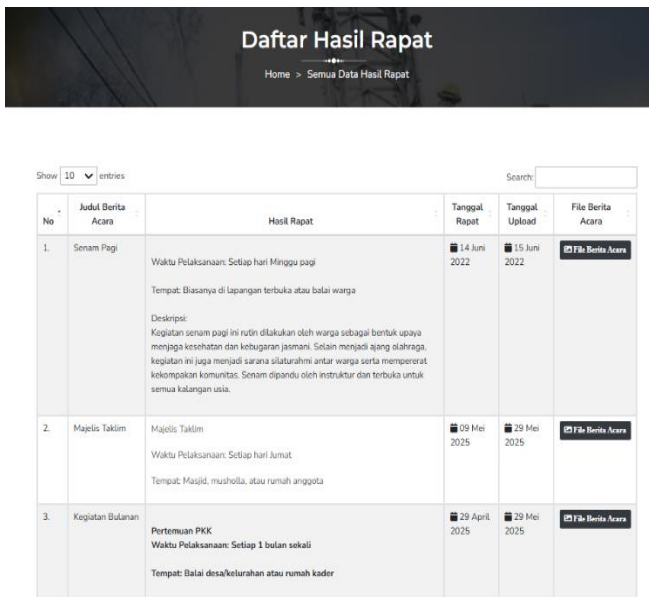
Daftar Hasil Rapat

Home > Semua Data Hasil Rapat

Show 10 entries

Search:

| No | Judul Berita Acara | Hasil Rapat | Tanggal Rapat | Tanggal Upload | File Berita Acara |
|---|---|---|---|---|---|
| 1. | Senam Pagi | Waktu Pelaksanaan: Setiap hari Minggu pagi<br><br>Tempat: Biasanya di lapangan terbuka atau balai warga<br><br>Deskripsi:<br>Kegiatan senam pagi ini rutin dilakukan oleh warga sebagai bentuk upaya menjaga kesehatan dan kebugaran jasmani. Selain menjadi ajang olahraga, kegiatan ini juga menjadi sarana silaturahmi antar warga serta mempererat kekompakan komunitas. Senam dipandu oleh instruktur dan terbuka untuk semua kalangan usia. | 14 Juni 2022 | 15 Juni 2022 | File Berita Acara |
| 2. | Majelis Taklim | Majelis Taklim<br><br>Waktu Pelaksanaan: Setiap hari Jumat<br><br>Tempat: Masjid, musholla, atau rumah anggota | 09 Mei 2025 | 29 Mei 2025 | File Berita Acara |
| 3. | Kegiatan Bulanan | **Pertemuan PKK**<br>**Waktu Pelaksanaan: Setiap 1 bulan sekali**<br><br>**Tempat: Balai desa/kelurahan atau rumah kader** | 29 April 2025 | 29 Mei 2025 | File Berita Acara |